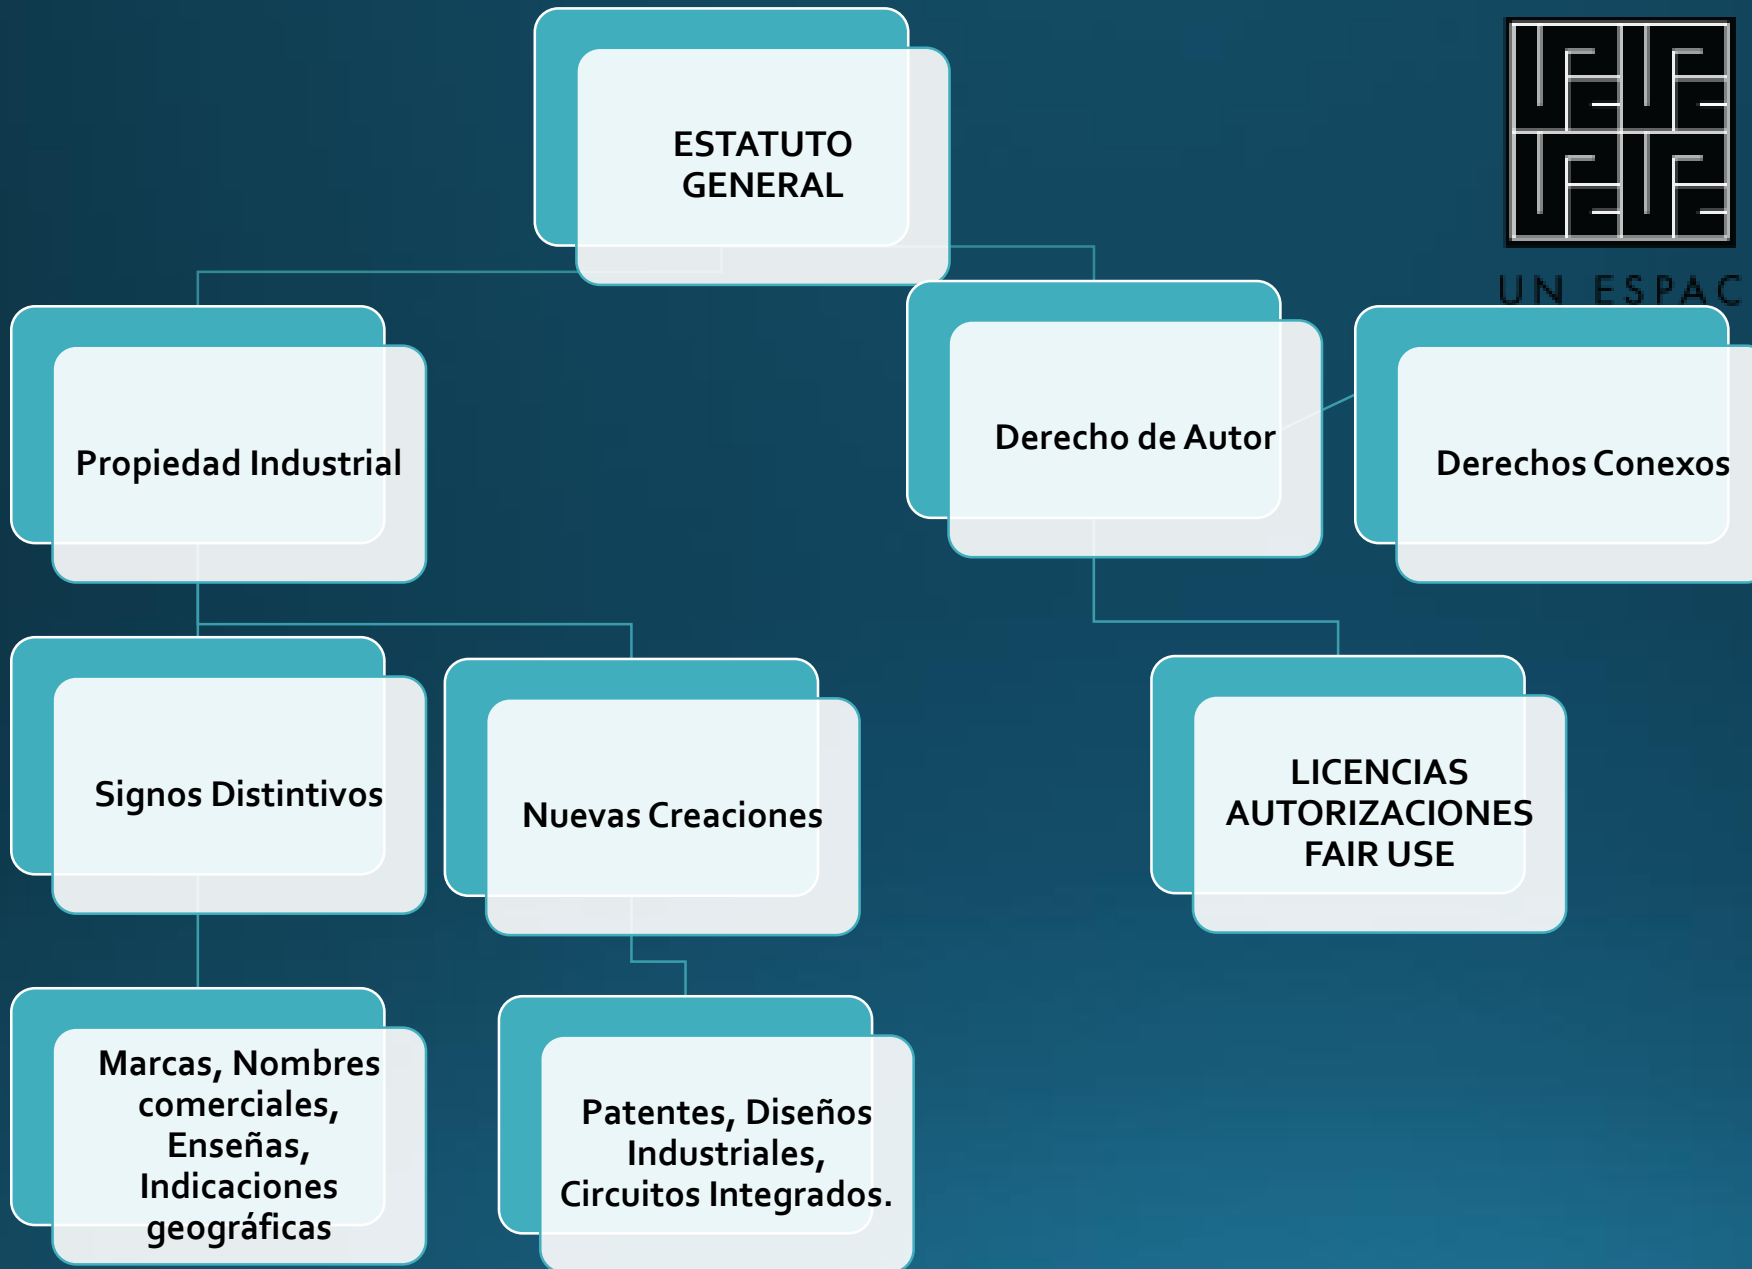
ESTATUTO GENERAL

UN ESPAC

Propiedad Industrial

Derecho de Autor

Derechos Conexos

Signos Distintivos

Nuevas Creaciones

LICENCIAS
AUTORIZACIONES
FAIR USE

Marcas, Nombres comerciales, Enseñas, Indicaciones geográficas

Patentes, Diseños Industriales, Circuitos Integrados.